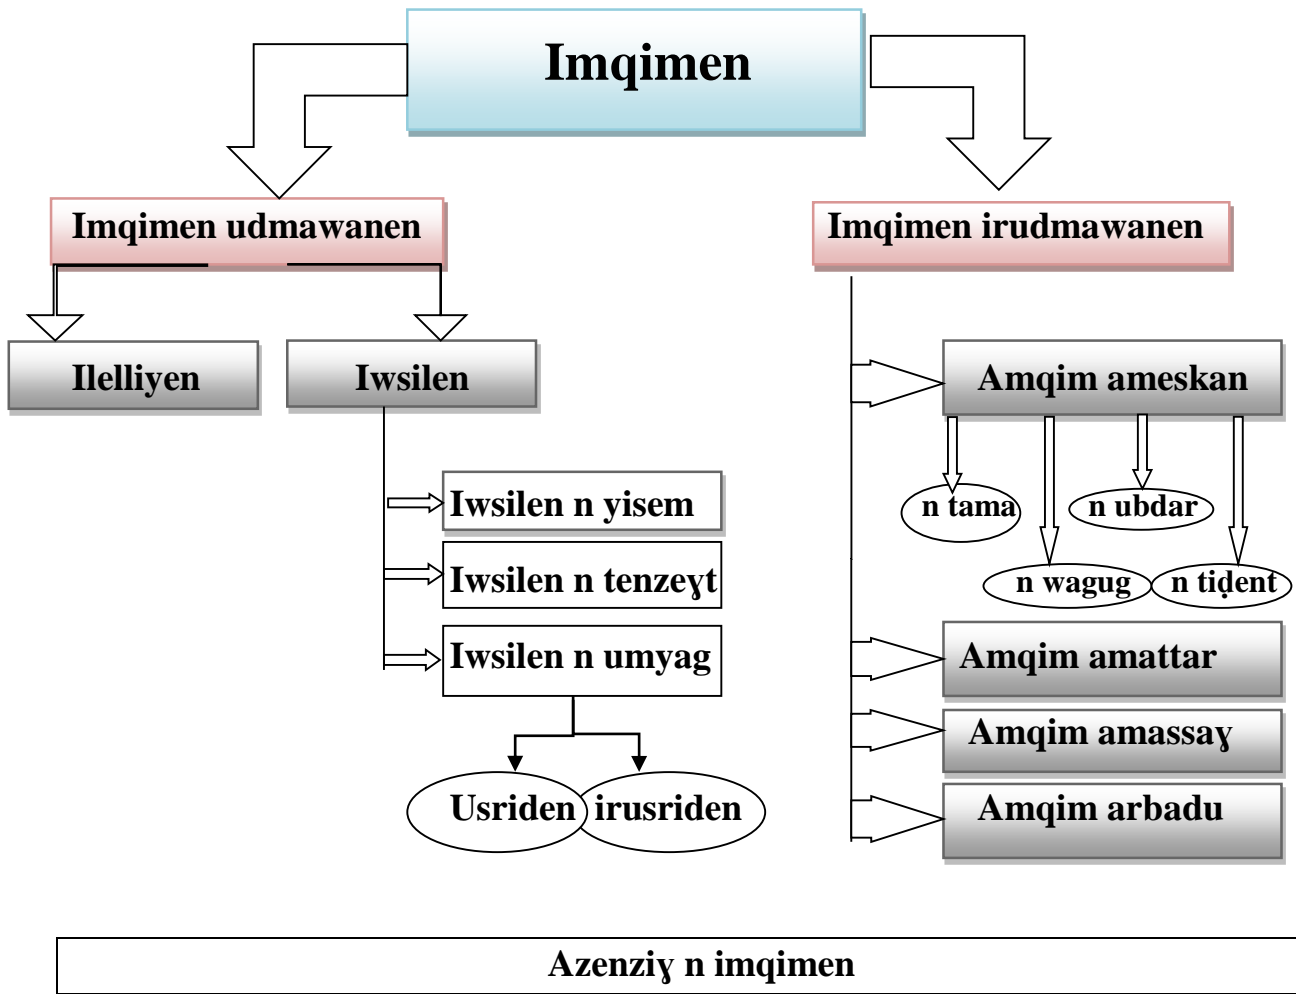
Imqimen

Imqimen udmawanen

Ilelliyen

Iwsilen

Iwsilen n yisem

Iwsilen n tenzeɣt

Iwsilen n umyag

Usriden

irusriden

Imqimen irudmawanen

Amqim ameskan

n tama

n ubdar

n wagug

n tiḍent

Amqim amattar

Amqim amassaɣ

Amqim arbadu

Azenziɣ n imqimen